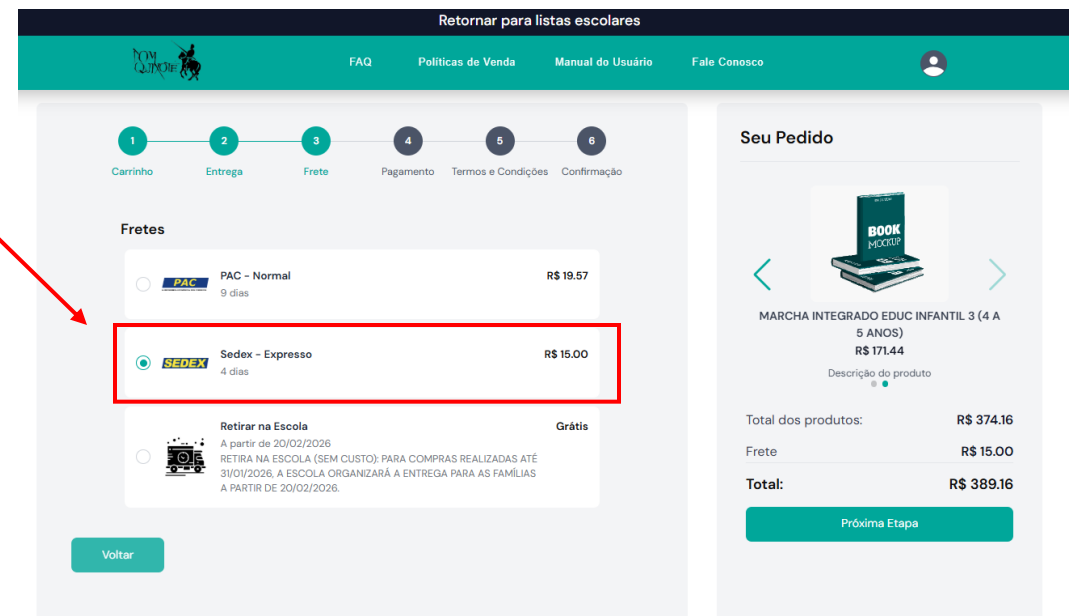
Retornar para listas escolares

DOM QUIXOTE

FAQ Políticas de Venda Manual do Usuário Fale Conosco

1 Carrinho
2 Entrega
3 Frete
4 Pagamento
5 Termos e Condições
6 Confirmação

Fretes

PAC
PAC - Normal
9 dias
R$ 19.57

SEDEX
Sedex - Expresso
4 dias
R$ 15.00

Retirar na Escola
A partir de 20/02/2026
RETIRA NA ESCOLA (SEM CUSTO): PARA COMPRAS REALIZADAS ATÉ 31/01/2026, A ESCOLA ORGANIZARÁ A ENTREGA PARA AS FAMÍLIAS A PARTIR DE 20/02/2026.
Grátis

Voltar

Seu Pedido

BOOK MOCKUP

MARCHA INTEGRADO EDUC INFANTIL 3 (4 A 5 ANOS)
R$ 171.44
Descrição do produto

Total dos produtos: R$ 374.16
Frete R$ 15.00
Total: R$ 389.16

Próxima Etapa